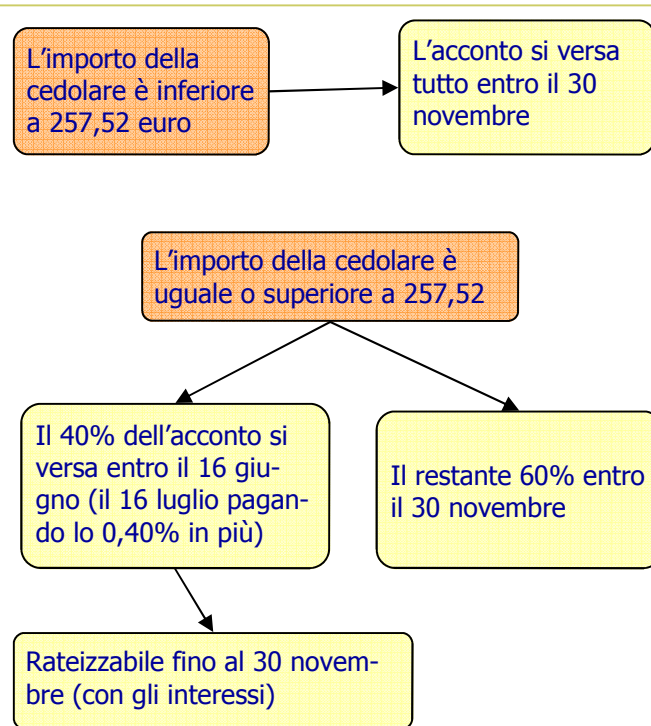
L’importo della cedolare è inferiore a 257,52 euro

L’acconto si versa tutto entro il 30 novembre

L’importo della cedolare è uguale o superiore a 257,52

Il 40% dell’acconto si versa entro il 16 giugno (il 16 luglio pagando lo 0,40% in più)

Il restante 60% entro il 30 novembre

Rateizzabile fino al 30 novembre (con gli interessi)